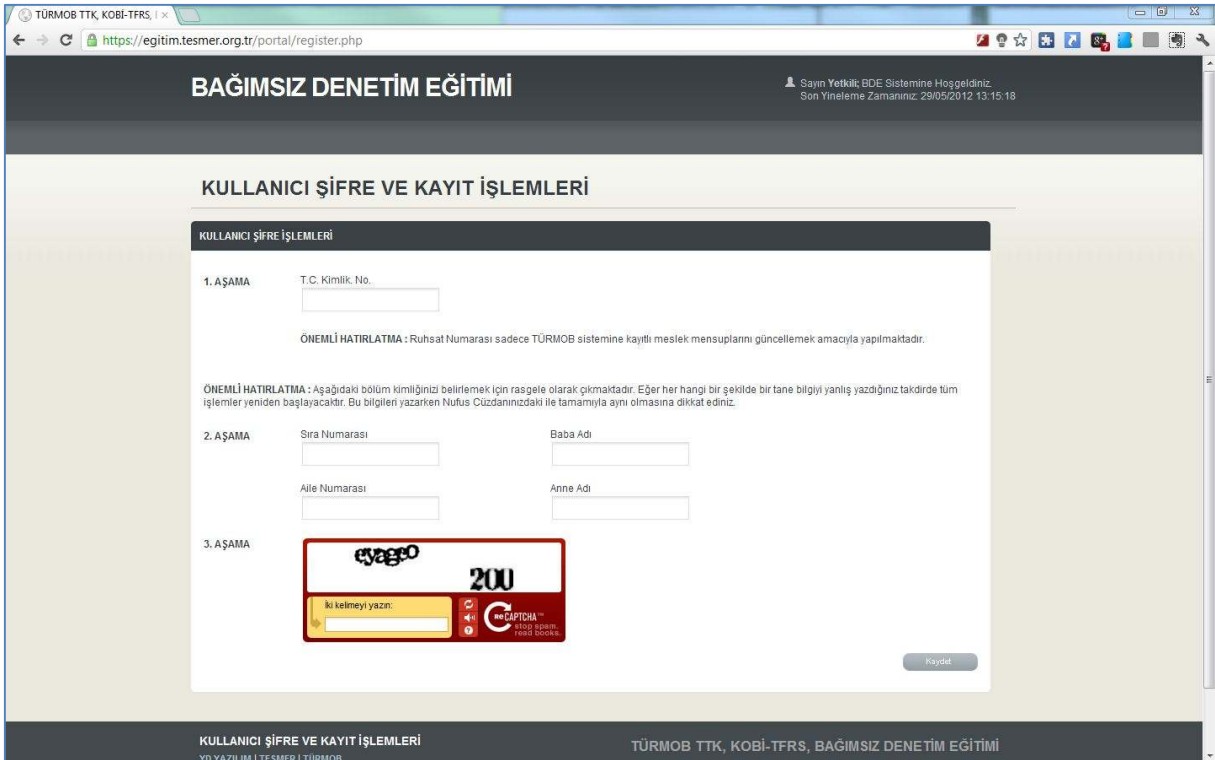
TÜRMOB TTK, KOBİ-TFRS, I ×

https://egitim.tesmer.org.tr/portal/register.php

BAĞIMSIZ DENETİM EĞİTİMİ

Sayın **Yetkili**; BDE Sistemine Hoşgeldiniz.
Son Yineleme Zamanınız: 29/05/2012 13:15:18

KULLANICI ŞİFRE VE KAYIT İŞLEMLERİ

KULLANICI ŞİFRE İŞLEMLERİ

1. AŞAMA

T.C. Kimlik. No.

**ÖNEMLİ HATIRLATMA :** Ruhsat Numarası sadece TÜRMOB sistemine kayıtlı meslek mensuplarını güncellemek amacıyla yapılmaktadır.

**ÖNEMLİ HATIRLATMA :** Aşağıdaki bölüm kimliğinizi belirlemek için rasgele olarak çıkmaktadır. Eğer her hangi bir şekilde bir tane bilgiyi yanlış yazdığınız takdirde tüm işlemler yeniden başlayacaktır. Bu bilgileri yazarken Nufus Cüzdanınızdaki ile tamamıyla aynı olmasına dikkat ediniz.

2. AŞAMA

Sıra Numarası

Baba Adı

Aile Numarası

Anne Adı

3. AŞAMA

eyagO

200

İki kelimeyi yazın:

reCAPTCHA™
stop spam.
read books.

Kaydet

KULLANICI ŞİFRE VE KAYIT İŞLEMLERİ

YD YAZILIM | TESMER | TÜRMOB

TÜRMOB TTK, KOBİ-TFRS, BAĞIMSIZ DENETİM EĞİTİMİ